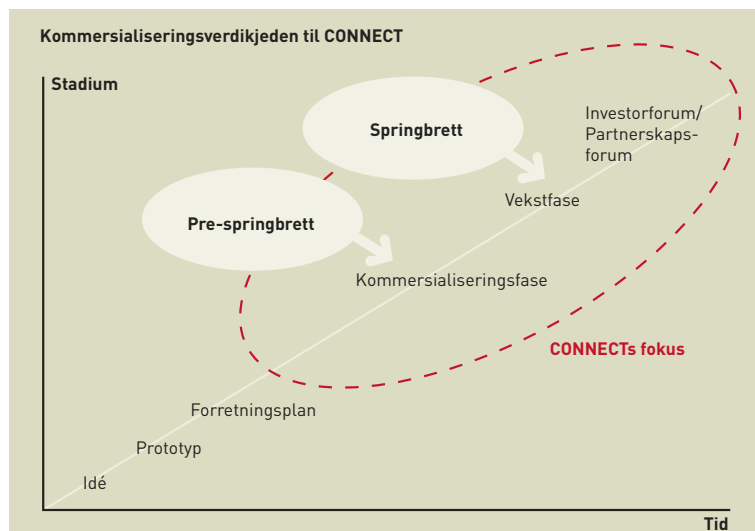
Kommersialiseringsverdikjeden til CONNECT

Stadium

Springbrett

Investorforum/ Partnerskaps-forum

Vekstfase

Pre-springbrett

Kommersialiseringsfase

CONNECTs fokus

Forretningsplan

Prototyp

Idé

Tid